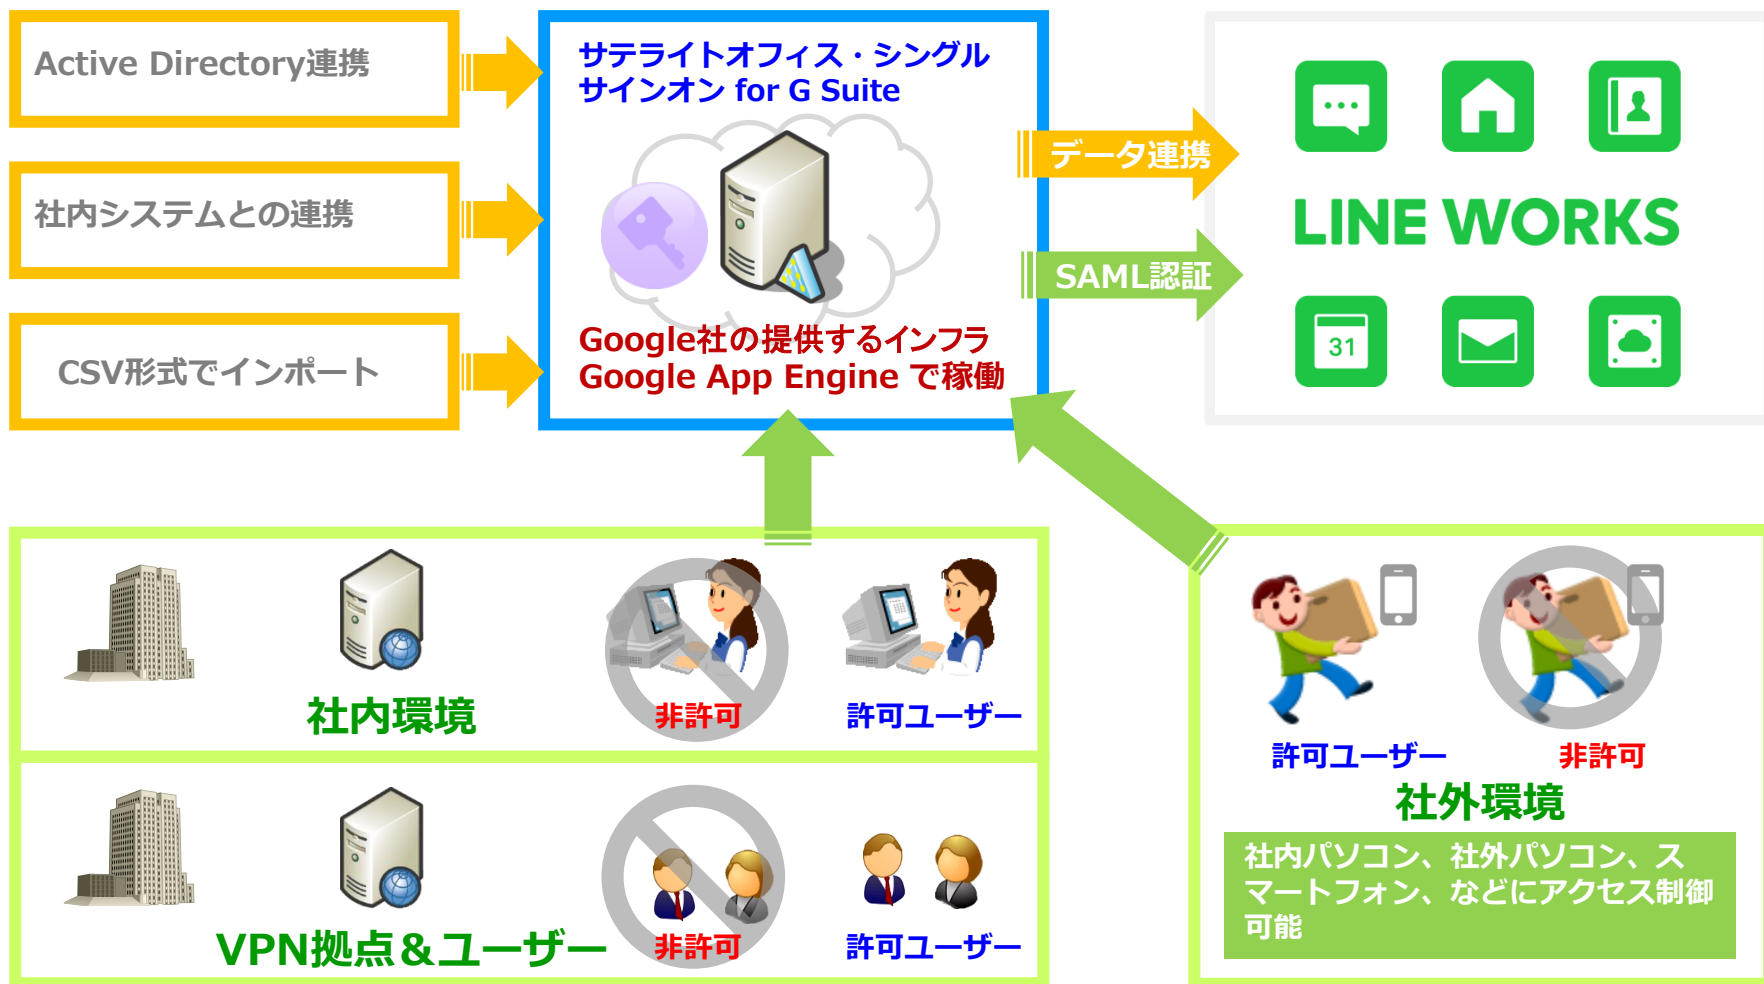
Active Directory連携

社内システムとの連携

CSV形式でインポート

サテライトオフィス・シングルサインオン for G Suite

Google社の提供するインフラ
Google App Engine で稼働

データ連携

SAML認証

LINE WORKS

31

社内環境

非許可

許可ユーザー

VPN拠点＆ユーザー

非許可

許可ユーザー

許可ユーザー

非許可

社外環境

社内パソコン、社外パソコン、スマートフォン、などにアクセス制御可能